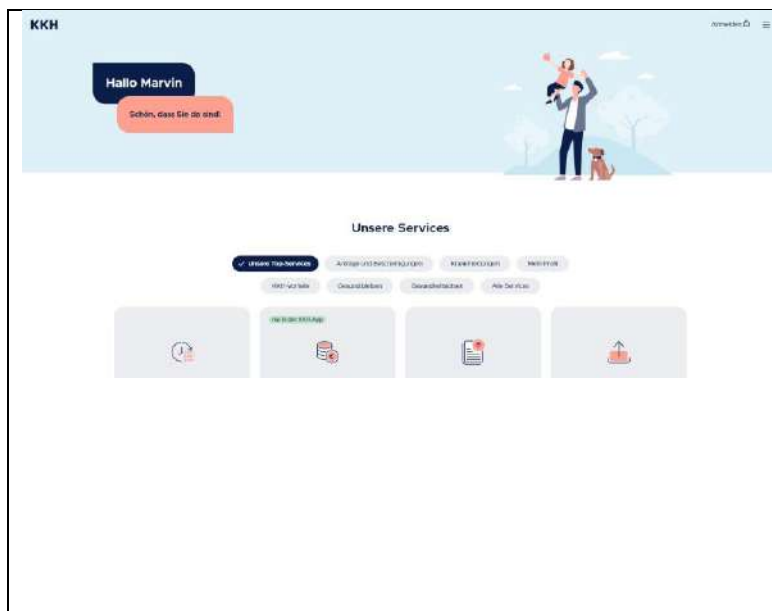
KKH

Anmelden

Hallo Marvin

Schön, dass Sie da sind!

Unsere Services

Unsere Top-Services | Anträge und Bescheinigungen | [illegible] | Mein Profil

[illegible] | Gesundheitsbonus | Gesundheitskurse | Alle Services

Nur in der KKH-App